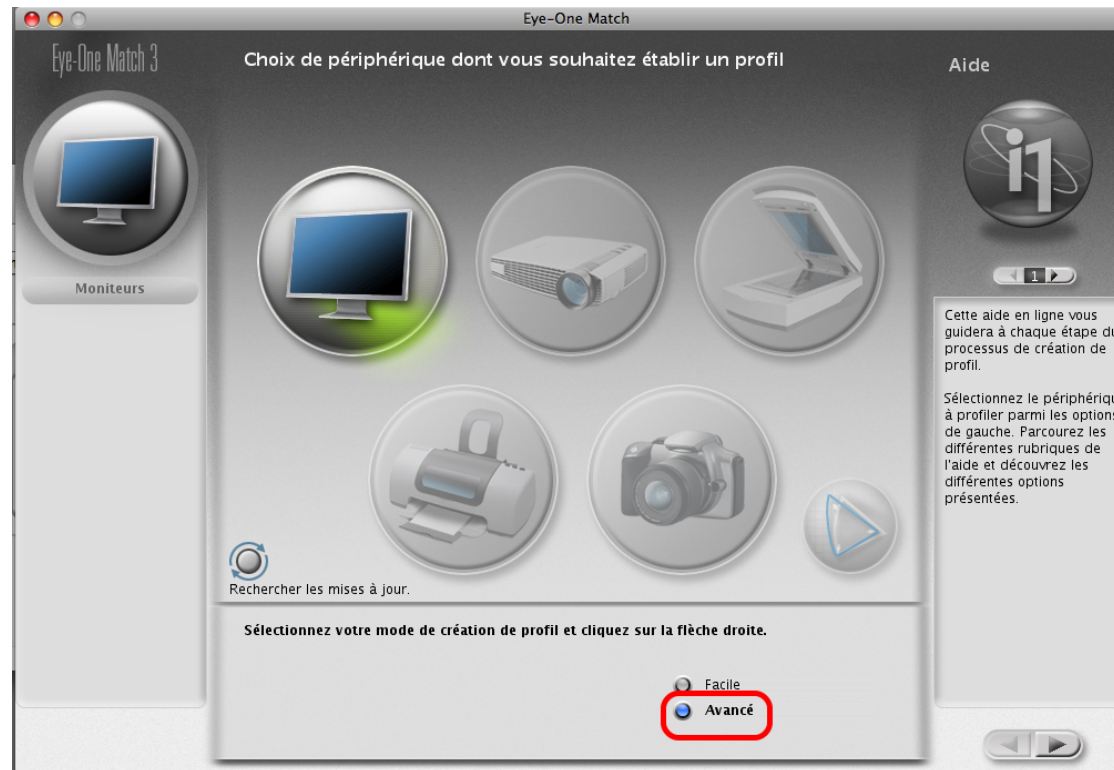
Eye-One Match

Eye-One Match 3

Choix de périphérique dont vous souhaitez établir un profil

Aide

Moniteurs

1

Cette aide en ligne vous guidera à chaque étape du processus de création de profil.

Sélectionnez le périphériqu à profiler parmi les options de gauche. Parcourez les différentes rubriques de l'aide et découvrez les différentes options présentées.

Rechercher les mises à jour.

Sélectionnez votre mode de création de profil et cliquez sur la flèche droite.

Facile

Avancé